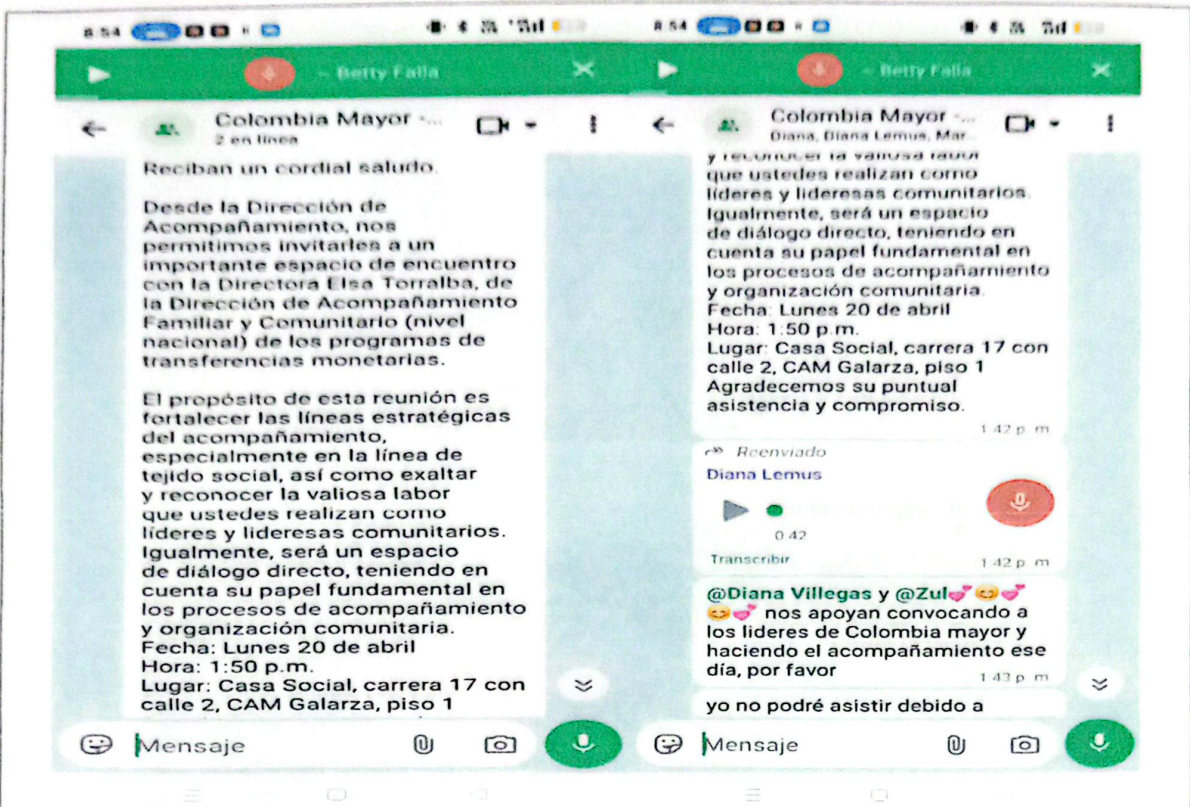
8:54

Betty Falla

Colombia Mayor -...
2 en línea

Reciban un cordial saludo.

Desde la Dirección de Acompañamiento, nos permitimos invitarles a un importante espacio de encuentro con la Directora Elsa Torralba, de la Dirección de Acompañamiento Familiar y Comunitario (nivel nacional) de los programas de transferencias monetarias.

El propósito de esta reunión es fortalecer las líneas estratégicas del acompañamiento, especialmente en la línea de tejido social, así como exaltar y reconocer la valiosa labor que ustedes realizan como líderes y lideresas comunitarios. Igualmente, será un espacio de diálogo directo, teniendo en cuenta su papel fundamental en los procesos de acompañamiento y organización comunitaria.
Fecha: Lunes 20 de abril
Hora: 1:50 p.m.
Lugar: Casa Social, carrera 17 con calle 2, CAM Galarza, piso 1

Mensaje

8:54

Betty Falla

Colombia Mayor -...
Diana, Diana Lemus, Mar...

y reconocer la valiosa labor que ustedes realizan como líderes y lideresas comunitarios. Igualmente, será un espacio de diálogo directo, teniendo en cuenta su papel fundamental en los procesos de acompañamiento y organización comunitaria.
Fecha: Lunes 20 de abril
Hora: 1:50 p.m.
Lugar: Casa Social, carrera 17 con calle 2, CAM Galarza, piso 1
Agradecemos su puntual asistencia y compromiso.
1:42 p. m.

Reenviado
Diana Lemus
0:42
Transcribir
1:42 p. m.

@Diana Villegas y @Zul💕😊💕😊💕 nos apoyan convocando a los lideres de Colombia mayor y haciendo el acompañamiento ese día, por favor
1:43 p. m.

yo no podré asistir debido a

Mensaje